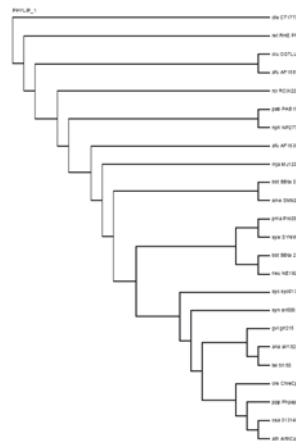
PHYLIP_1

dla CT-??

tel RHE P

nlu DGTL

afu AF155

tcr RCIX2

pab PAB1

nph NP27

afu AF153

hga MJ12

bbt BB1 S

ama SMN2

pma P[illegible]

syw SYNW

bbt BB1 2

neu NE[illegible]

syn syn0

syn sml00

gvi gvi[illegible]

ana all152

tel tlr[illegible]

tth CHAC

gsa Pha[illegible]

nsa D1314

atr ARCA